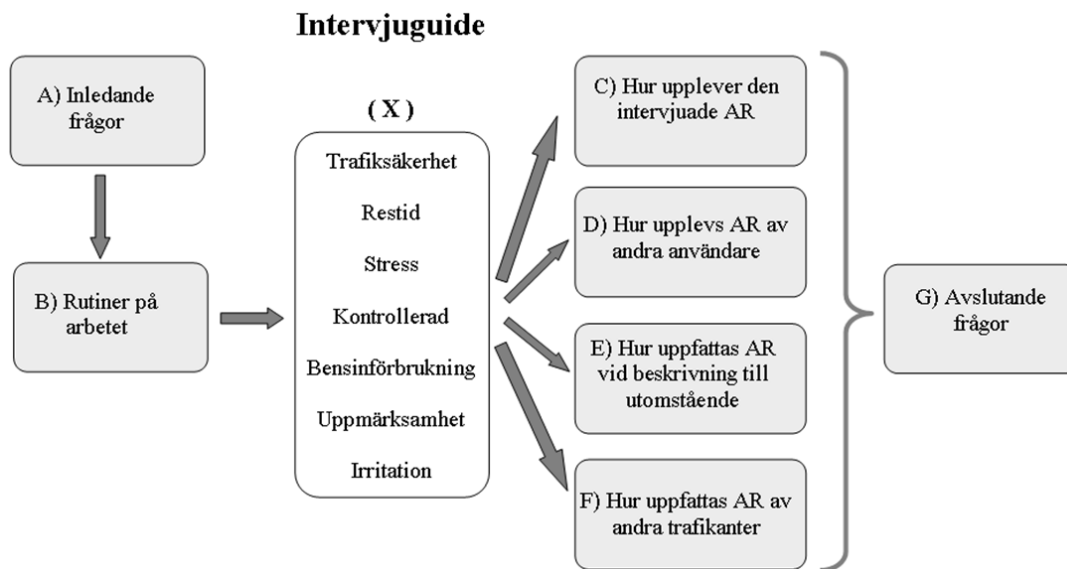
Intervjuguide

A) Inledande frågor

B) Rutiner på arbetet

( X )

Trafiksäkerhet

Restid

Stress

Kontrollerad

Bensinförbrukning

Uppmärksamhet

Irritation

C) Hur upplever den intervjuade AR

D) Hur upplevs AR av andra användare

E) Hur uppfattas AR vid beskrivning till utomstående

F) Hur uppfattas AR av andra trafikanter

G) Avslutande frågor